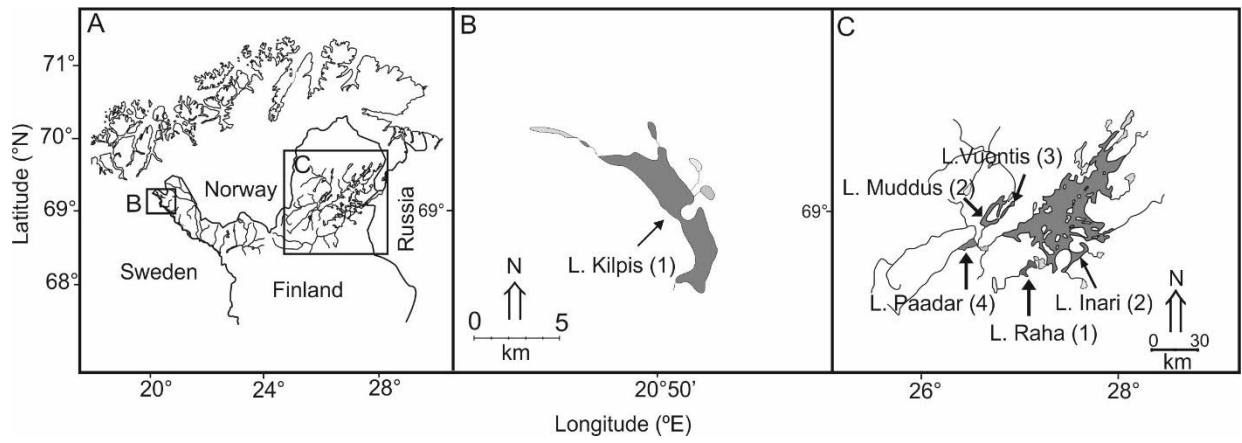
A

71°
70°
69°
68°

Latitude (°N)

B

C

Norway

Russia

Sweden

Finland

20°
24°
28°

B

69°

L. Kilpis (1)

N

0
5
km

20°50'

C

69°

L. Vuontis (3)

L. Muddus (2)

L. Paadar (4)

L. Raha (1)

L. Inari (2)

N

0
30
km

26°
28°

Longitude (ºE)